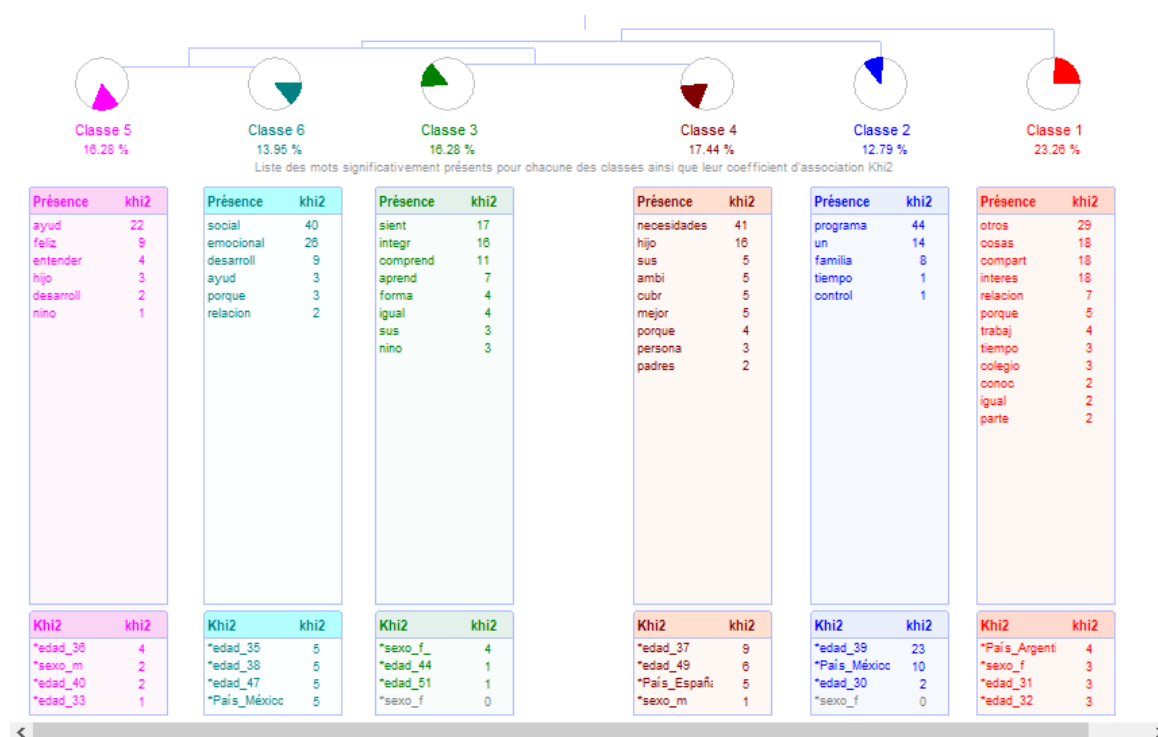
Classe 5
16.28 %

Classe 6
13.95 %

Classe 3
16.28 %

Classe 4
17.44 %

Classe 2
12.79 %

Classe 1
23.26 %

Liste des mots significativement présents pour chacune des classes ainsi que leur coefficient d'association Khi2

| Présence | khi2 |
|---|---|
| ayud | 22 |
| feliz | 9 |
| entender | 4 |
| hijo | 3 |
| desarroll | 2 |
| nino | 1 |

| Khi2 | khi2 |
|---|---|
| *edad_36 | 4 |
| *sexo_m | 2 |
| *edad_40 | 2 |
| *edad_33 | 1 |

| Présence | khi2 |
|---|---|
| social | 40 |
| emocional | 26 |
| desarroll | 9 |
| ayud | 3 |
| porque | 3 |
| relacion | 2 |

| Khi2 | khi2 |
|---|---|
| *edad_35 | 5 |
| *edad_38 | 5 |
| *edad_47 | 5 |
| *País_Méxicc | 5 |

| Présence | khi2 |
|---|---|
| sient | 17 |
| integr | 16 |
| comprend | 11 |
| aprend | 7 |
| forma | 4 |
| igual | 4 |
| sus | 3 |
| nino | 3 |

| Khi2 | khi2 |
|---|---|
| *sexo_f_ | 4 |
| *edad_44 | 1 |
| *edad_51 | 1 |
| *sexo_f | 0 |

| Présence | khi2 |
|---|---|
| necesidades | 41 |
| hijo | 16 |
| sus | 5 |
| ambi | 5 |
| cubr | 5 |
| mejor | 5 |
| porque | 4 |
| persona | 3 |
| padres | 2 |

| Khi2 | khi2 |
|---|---|
| *edad_37 | 9 |
| *edad_49 | 6 |
| *País_Españ | 5 |
| *sexo_m | 1 |

| Présence | khi2 |
|---|---|
| programa | 44 |
| un | 14 |
| familia | 8 |
| tiempo | 1 |
| control | 1 |

| Khi2 | khi2 |
|---|---|
| *edad_39 | 23 |
| *País_Méxicc | 10 |
| *edad_30 | 2 |
| *sexo_f | 0 |

| Présence | khi2 |
|---|---|
| otros | 29 |
| cosas | 18 |
| compart | 18 |
| interes | 18 |
| relacion | 7 |
| porque | 5 |
| trabaj | 4 |
| tiempo | 3 |
| colegio | 3 |
| conoc | 2 |
| igual | 2 |
| parte | 2 |

| Khi2 | khi2 |
|---|---|
| *País_Argenti | 4 |
| *sexo_f | 3 |
| *edad_31 | 3 |
| *edad_32 | 3 |